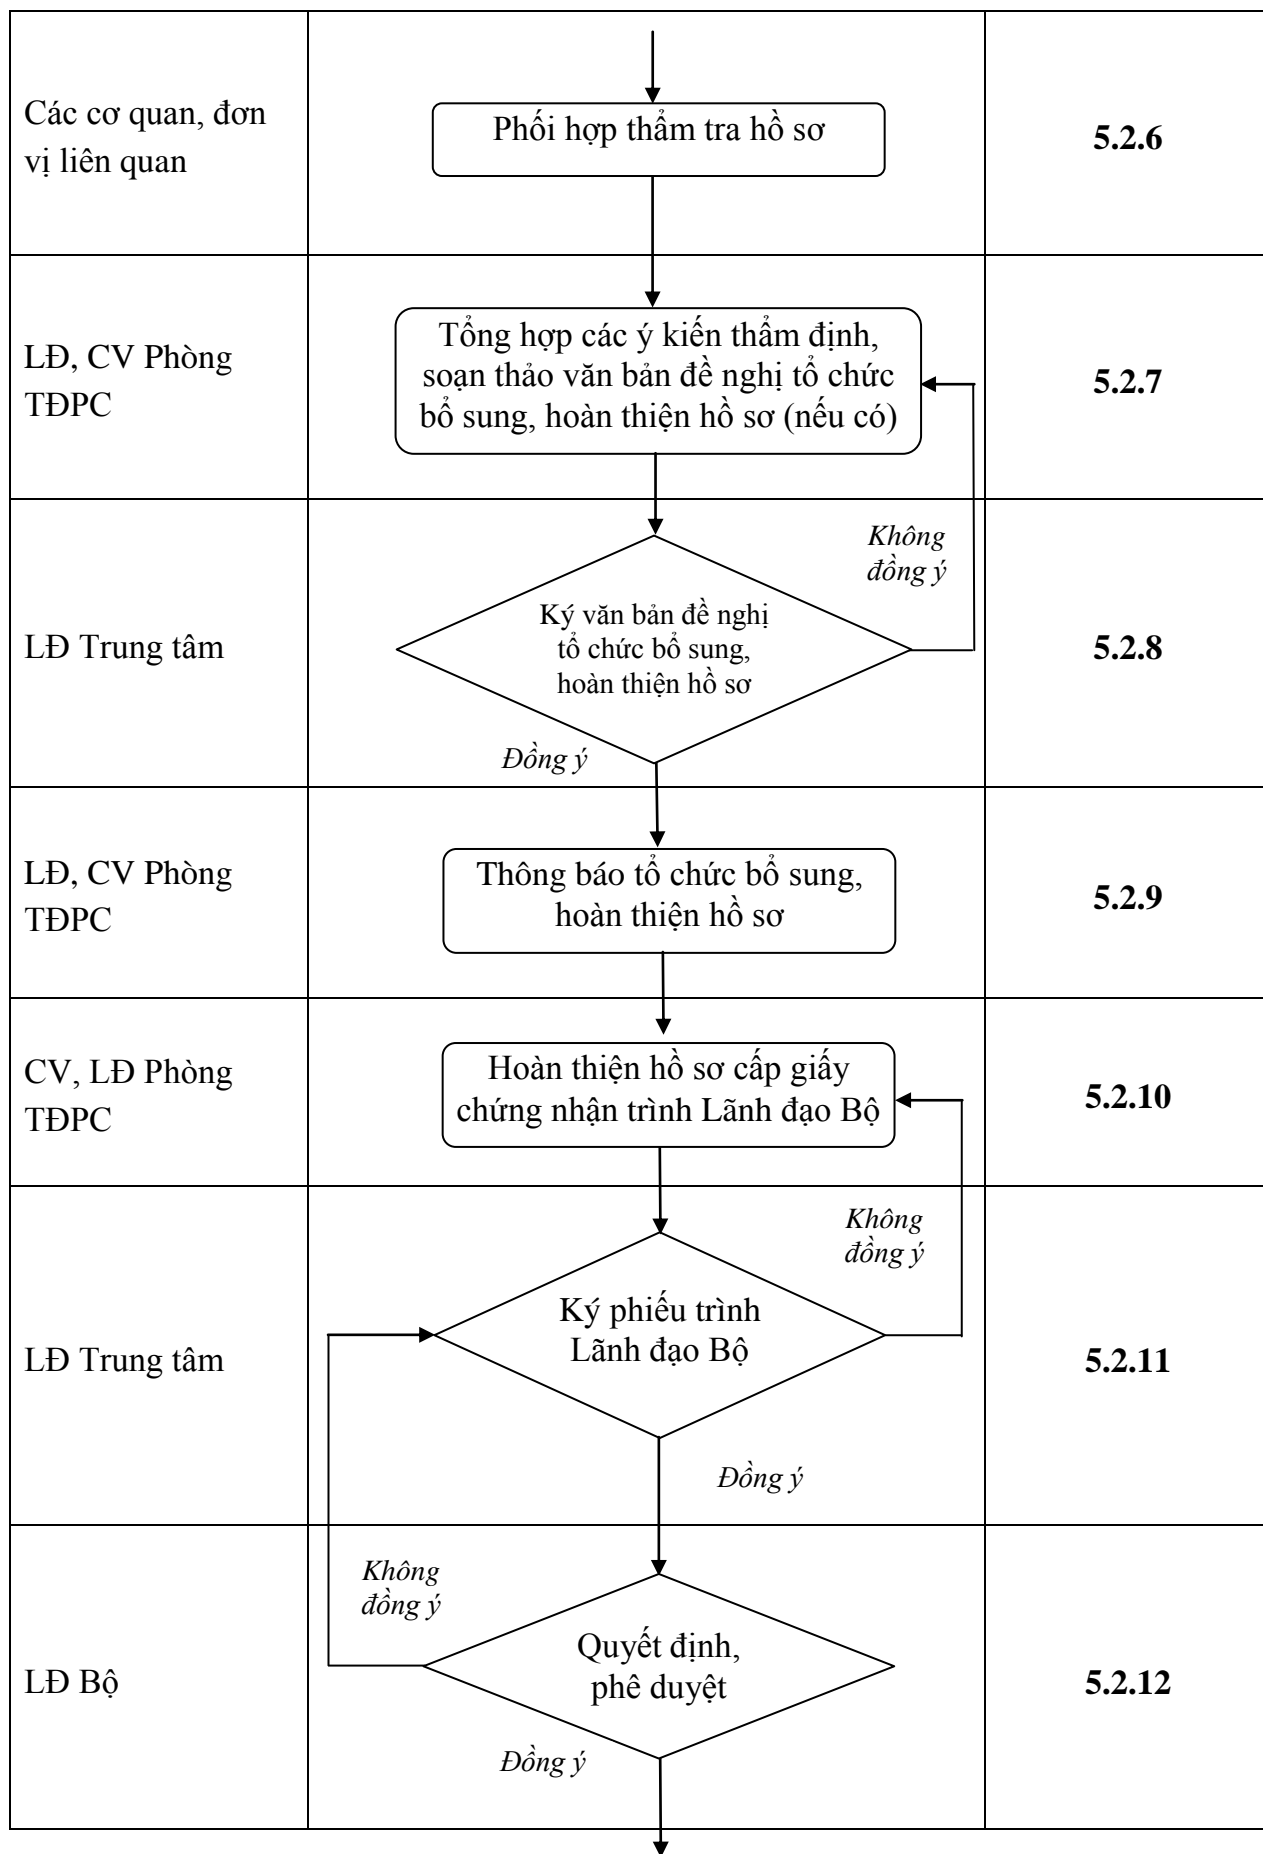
| | | |
|---|---|---|
| Các cơ quan, đơn vị liên quan | Phối hợp thẩm tra hồ sơ | **5.2.6** |
| LĐ, CV Phòng TĐPC | Tổng hợp các ý kiến thẩm định, soạn thảo văn bản đề nghị tổ chức bổ sung, hoàn thiện hồ sơ (nếu có) | **5.2.7** |
| LĐ Trung tâm | *Không đồng ý* Ký văn bản đề nghị tổ chức bổ sung, hoàn thiện hồ sơ *Đồng ý* | **5.2.8** |
| LĐ, CV Phòng TĐPC | Thông báo tổ chức bổ sung, hoàn thiện hồ sơ | **5.2.9** |
| CV, LĐ Phòng TĐPC | Hoàn thiện hồ sơ cấp giấy chứng nhận trình Lãnh đạo Bộ | **5.2.10** |
| LĐ Trung tâm | *Không đồng ý* Ký phiếu trình Lãnh đạo Bộ *Đồng ý* | **5.2.11** |
| LĐ Bộ | *Không đồng ý* Quyết định, phê duyệt *Đồng ý* | **5.2.12** |